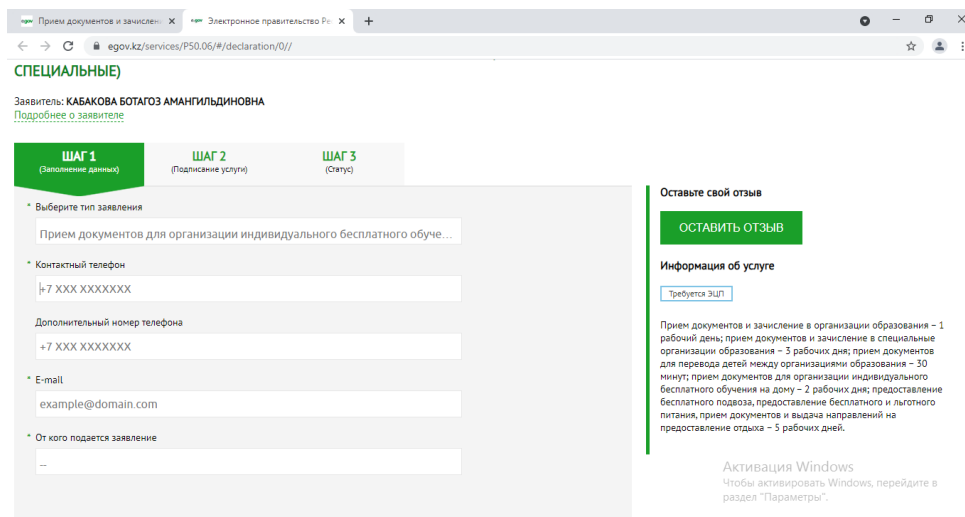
egov Прием документов и зачисле ×
egov Электронное правительство Ре ×
+

egov.kz/services/P50.06/#/declaration/0//

СПЕЦИАЛЬНЫЕ)

Заявитель: КАБАКОВА БОТАГОЗ АМАНГИЛЬДИНОВНА
Подробнее о заявителе

ШАГ 1
(Заполнение данных)

ШАГ 2
(Подписание услуги)

ШАГ 3
(Статус)

* Выберите тип заявления
Прием документов для организации индивидуального бесплатного обуче...

* Контактный телефон
+7 XXX XXXXXXX

Дополнительный номер телефона
+7 XXX XXXXXXX

* E-mail
example@domain.com

* От кого подается заявление
--

Оставьте свой отзыв

ОСТАВИТЬ ОТЗЫВ

Информация об услуге

Требуется ЭЦП

Прием документов и зачисление в организации образования – 1 рабочий день; прием документов и зачисление в специальные организации образования – 3 рабочих дня; прием документов для перевода детей между организациями образования – 30 минут; прием документов для организации индивидуального бесплатного обучения на дому – 2 рабочих дня; предоставление бесплатного подвоза, предоставление бесплатного и льготного питания, прием документов и выдача направлений на предоставление отдыха – 5 рабочих дней.

Активация Windows
Чтобы активировать Windows, перейдите в раздел "Параметры".